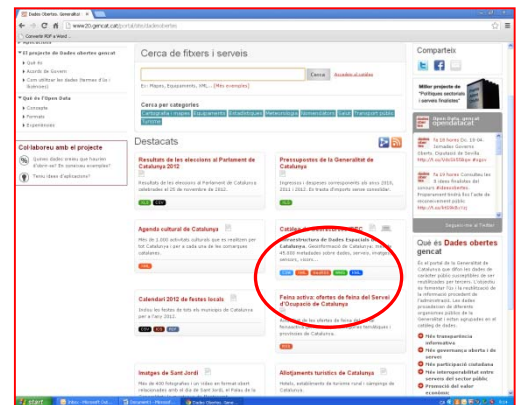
Dades Obertes. Generalitat

www20.gencat.cat/portal/site/dadesobertes

Convertir PDF a Word

El projecte de Dades obertes gencat
Què és
Acords de Govern
Com utilitzar les dades (Formats d'ús i llicències)

Què és l'Open Data
Concepte
Formats
Experiències

Col·laboreu amb el projecte
Quines dades creieu que haurien d'obrir-se? En coneixeu exemples?
Teniu idees d'aplicacions?

Cerca de fitxers i serveis
Cerca
Accedir al catàleg
Ex.: Mapes, Equipaments, XML... [Més exemples]

Cerca per categories
Cartografia i mapes Equipaments Estadístiques Meteorologia Nomenclàtors Salut Transport públic Turisme

Destacats

Resultats de les eleccions al Parlament de Catalunya 2012
Resultats de les eleccions al Parlament de Catalunya celebrades el 25 de novembre de 2012.

Pressupostos de la Generalitat de Catalunya 2012
Ingressos i despeses corresponents als anys 2010, 2011 i 2012. Es tracta d'imports sense consolidar.

Agenda cultural de Catalunya
Més de 1.300 activitats culturals que es realitzen per tot Catalunya i per a cada una de les comarques catalanes.

Catàleg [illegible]
Infraestructura de Dades Espacials de Catalunya. Geoinformació de Catalunya: més de 45.000 metadades sobre dades, serveis, imatges i sensors, cicles...

Calendari 2012 de festes locals
Inclou les festes de tots els municipis de Catalunya per a l'any 2012.

Feina activa: ofertes de feina del Servei d'Ocupació de Catalunya
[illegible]

Imatges de Sant Jordi
Més de 400 fotografies i un vídeo en format obert relacionades amb el dia de Sant Jordi, el Palau de la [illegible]

Allotjaments turístics de Catalunya
Hotels, establiments de turisme rural i càmpings de Catalunya.

Comparteix

Millor projecte de "Polítiques sectorials i serveis finalistes"

Open Data gencat
Tweets
Segueix-me a Twitter

Què és Dades obertes gencat
Dades obertes gencat és el portal de la Generalitat de Catalunya que difon les dades de caràcter públic susceptibles de ser reutilitzades per tercers.
Més transparència informativa
Més governança oberta i de servei
Més participació ciutadana
Més interoperabilitat entre serveis del sector públic
Promoció del valor econòmic

start